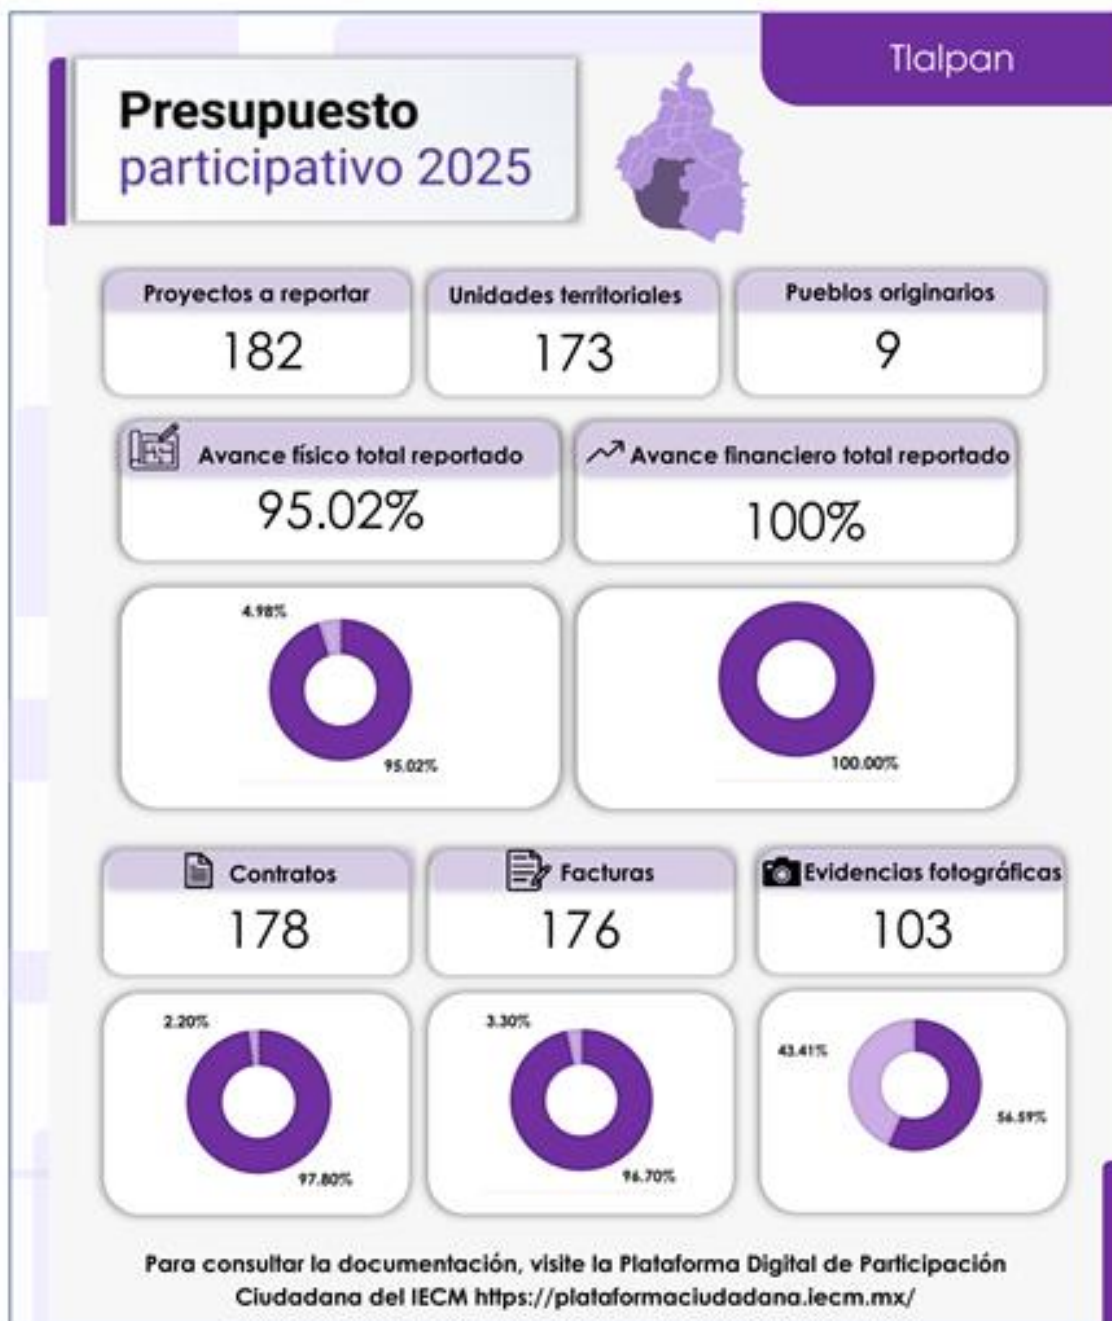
Tlalpan

Presupuesto participativo 2025

Proyectos a reportar
182

Unidades territoriales
173

Pueblos originarios
9

Avance físico total reportado
95.02%

Avance financiero total reportado
100%

4.98%
95.02%

100.00%

Contratos
178

Facturas
176

Evidencias fotográficas
103

2.20%
97.80%

3.30%
96.70%

43.41%
56.59%

Para consultar la documentación, visite la Plataforma Digital de Participación Ciudadana del IECM https://plataformaciudadana.iecm.mx/